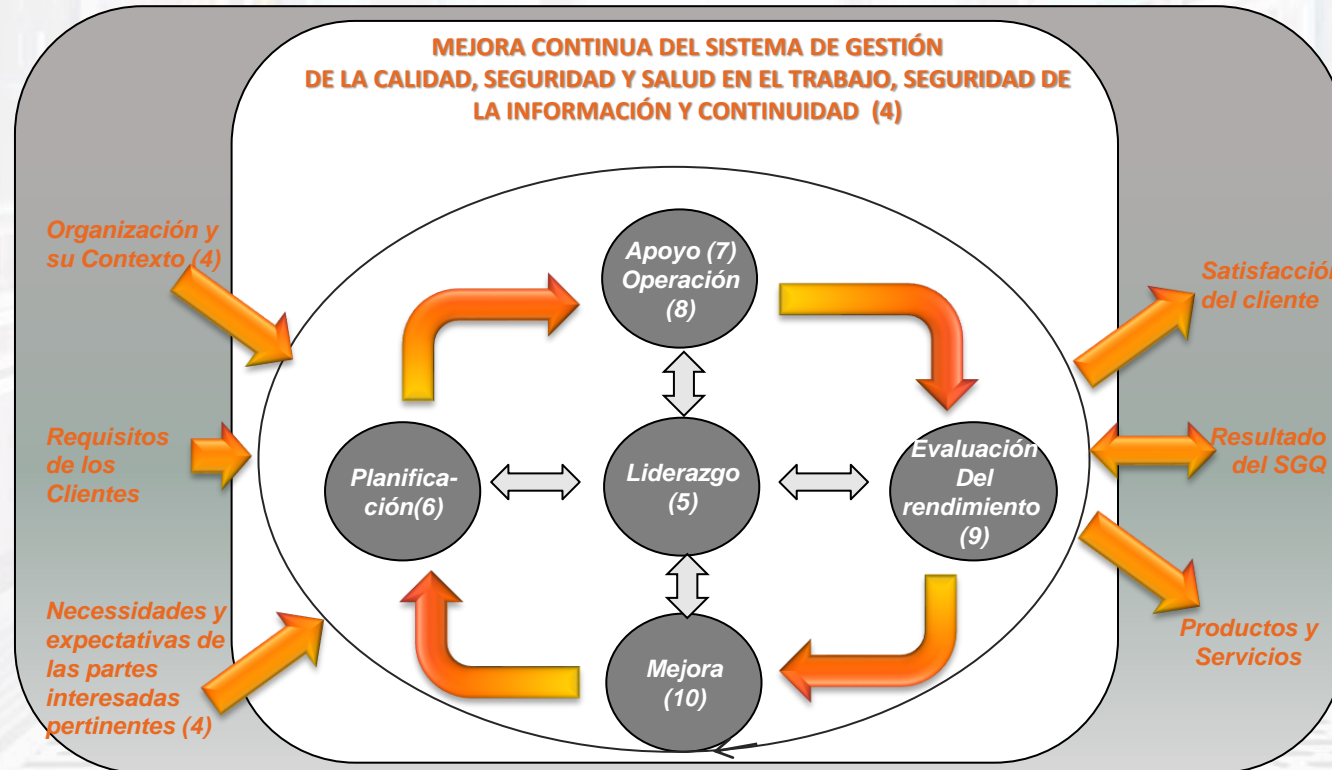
MEJORA CONTINUA DEL SISTEMA DE GESTIÓN DE LA CALIDAD, SEGURIDAD Y SALUD EN EL TRABAJO, SEGURIDAD DE LA INFORMACIÓN Y CONTINUIDAD (4)

Organización y su Contexto (4)

Requisitos de los Clientes

Necessidades y expectativas de las partes interesadas pertinentes (4)

Apoyo (7) Operación (8)

Planificación(6)

Liderazgo (5)

Evaluación Del rendimiento (9)

Mejora (10)

Satisfacció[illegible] del cliente

Resultado del SGQ

Productos y Servicios